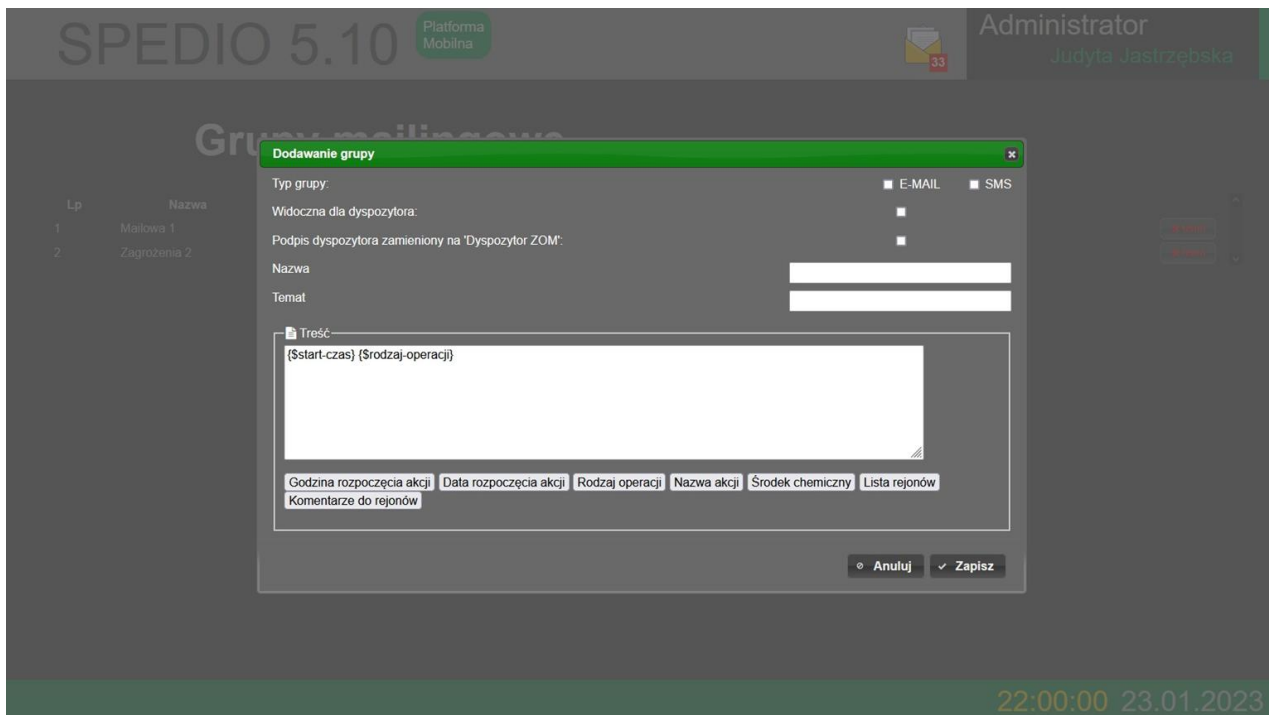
SPEDIO 5.10 Platforma Mobilna

33

Administrator
Judyta Jastrzębska

Gr

Lp Nazwa
1 Mailowa 1
2 Zagrożenia 2

Dodawanie grupy

Typ grupy: E-MAIL SMS

Widoczna dla dyspozytora:

Podpis dyspozytora zamieniony na 'Dyspozytor ZOM':

Nazwa

Temat

Treść

{$start-czas} {$rodzaj-operacji}

Godzina rozpoczęcia akcji | Data rozpoczęcia akcji | Rodzaj operacji | Nazwa akcji | Środek chemiczny | Lista rejonów | Komentarze do rejonów

Anuluj | Zapisz

22:00:00 23.01.2023